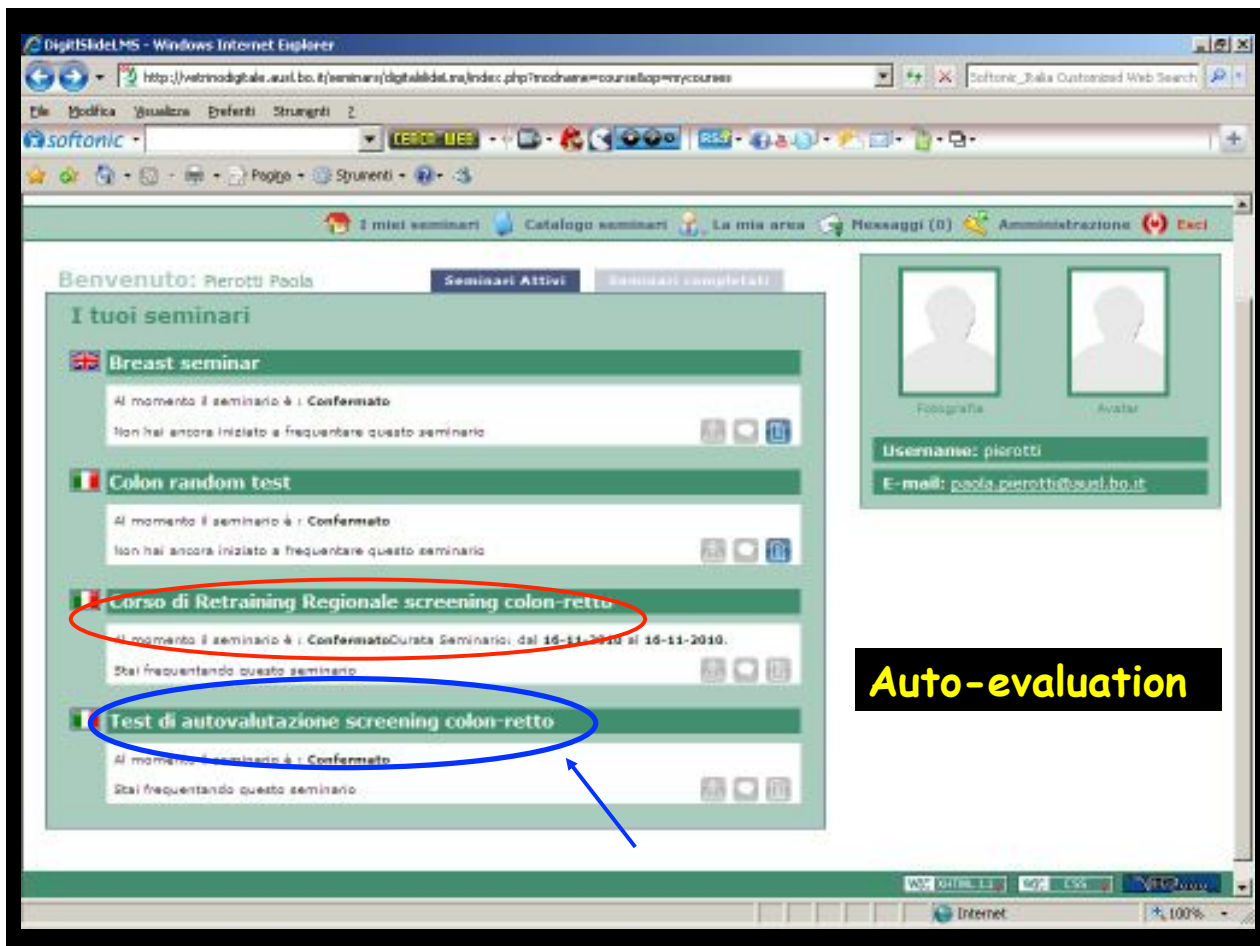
DigitSlideLMS - Windows Internet Explorer

http://vetrinodigitale.ausl.bo.it/seminars/digitslidelms/index.php?modname=course&op=mycourses

Softonic_Italia Customized Web Search

File Modifica Visualizza Preferiti Strumenti ?

softonic

Pagina Strumenti

I miei seminari Catalogo seminari La mia area Messaggi (0) Amministrazione Esci

Benvenuto: Pierotti Paola

Seminari Attivi Seminari completati

I tuoi seminari

Breast seminar

Al momento il seminario è : Confermato

Non hai ancora iniziato a frequentare questo seminario

Colon random test

Al momento il seminario è : Confermato

Non hai ancora iniziato a frequentare questo seminario

Corso di Retraining Regionale screening colon-retto

Al momento il seminario è : ConfermatoDurata Seminario: dal 16-11-2010 al 16-11-2010.

Stai frequentando questo seminario

Test di autovalutazione screening colon-retto

Al momento il seminario è : Confermato

Stai frequentando questo seminario

Fotografia Avatar

Username: pierotti

E-mail: paola.pierotti@ausl.bo.it

Auto-evaluation

W3C XHTML 1.1 W3C CSS

Internet 100%